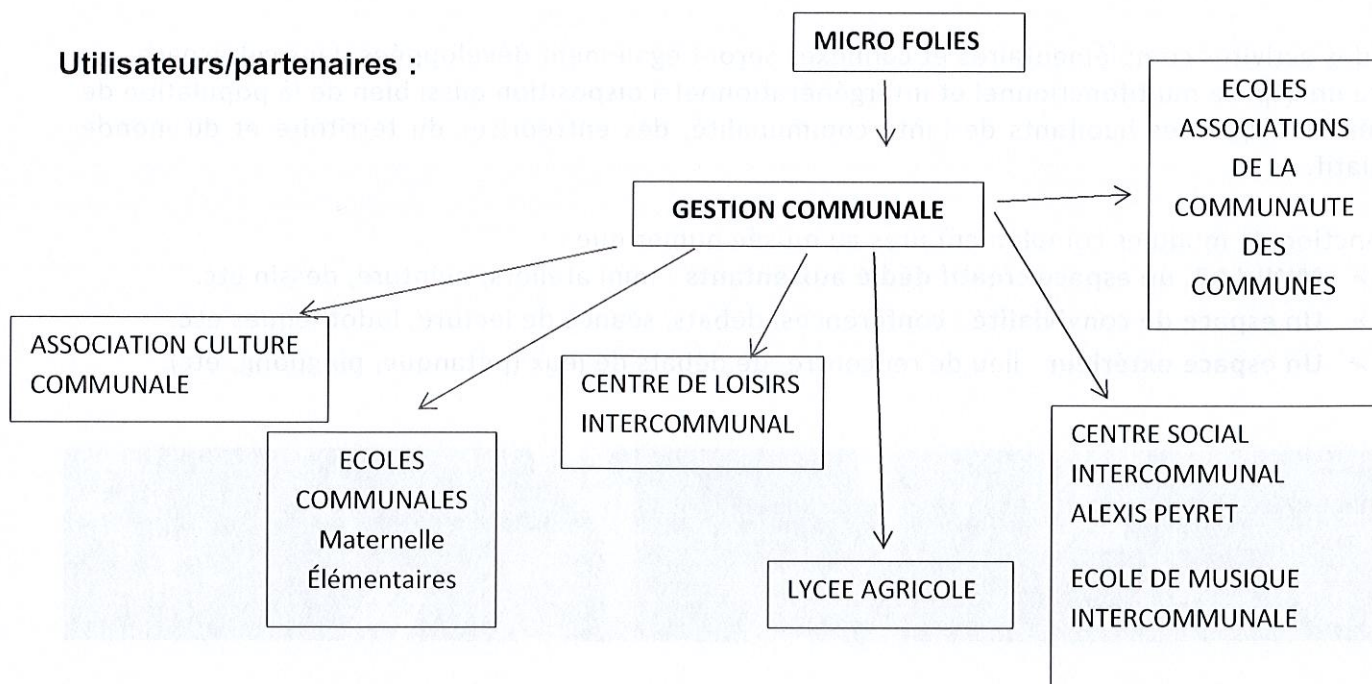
Utilisateurs/partenaires :

MICRO FOLIES

GESTION COMMUNALE

ECOLES ASSOCIATIONS DE LA COMMUNAUTE DES COMMUNES

ASSOCIATION CULTURE COMMUNALE

CENTRE DE LOISIRS INTERCOMMUNAL

ECOLES COMMUNALES Maternelle Élémentaires

LYCEE AGRICOLE

CENTRE SOCIAL INTERCOMMUNAL ALEXIS PEYRET

ECOLE DE MUSIQUE INTERCOMMUNALE